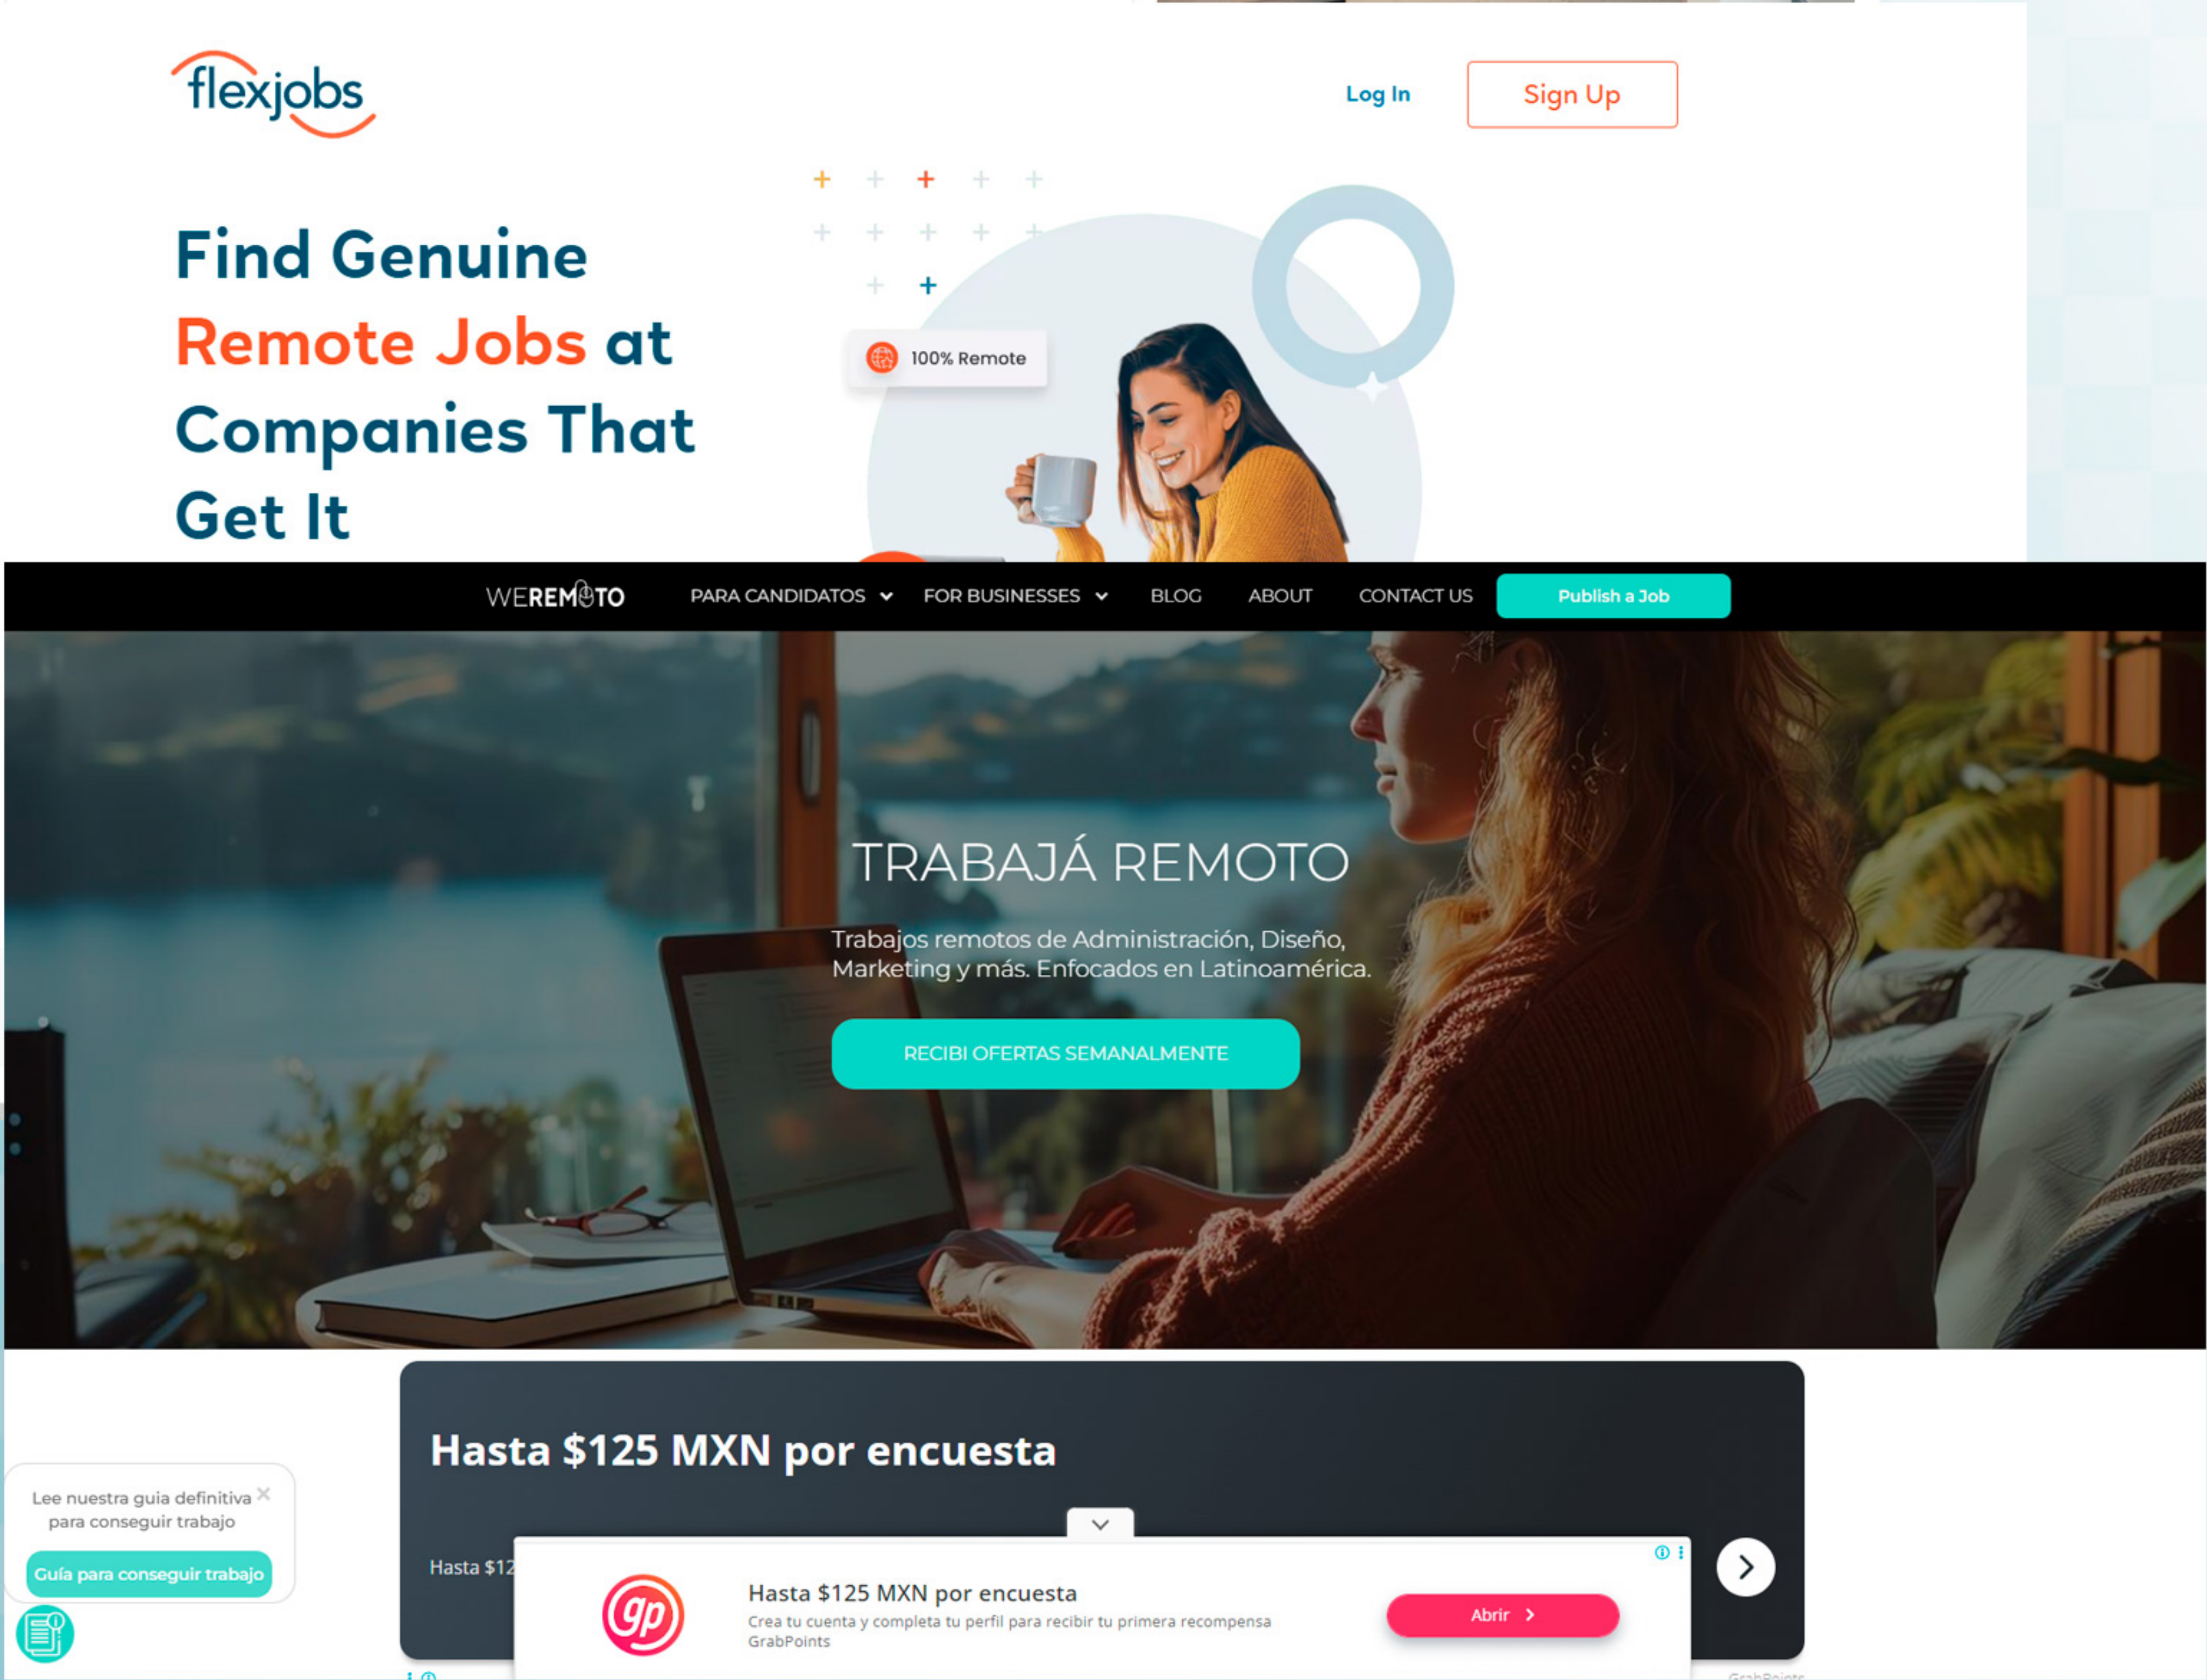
flexjobs

Log In

Sign Up

Find Genuine Remote Jobs at Companies That Get It

100% Remote

WEREMOTO

PARA CANDIDATOS

FOR BUSINESSES

BLOG

ABOUT

CONTACT US

Publish a Job

TRABAJÁ REMOTO

Trabajos remotos de Administración, Diseño, Marketing y más. Enfocados en Latinoamérica.

RECIBI OFERTAS SEMANALMENTE

Hasta $125 MXN por encuesta

Hasta $12

Lee nuestra guia definitiva para conseguir trabajo

Guía para conseguir trabajo

Hasta $125 MXN por encuesta

Crea tu cuenta y completa tu perfil para recibir tu primera recompensa

GrabPoints

Abrir